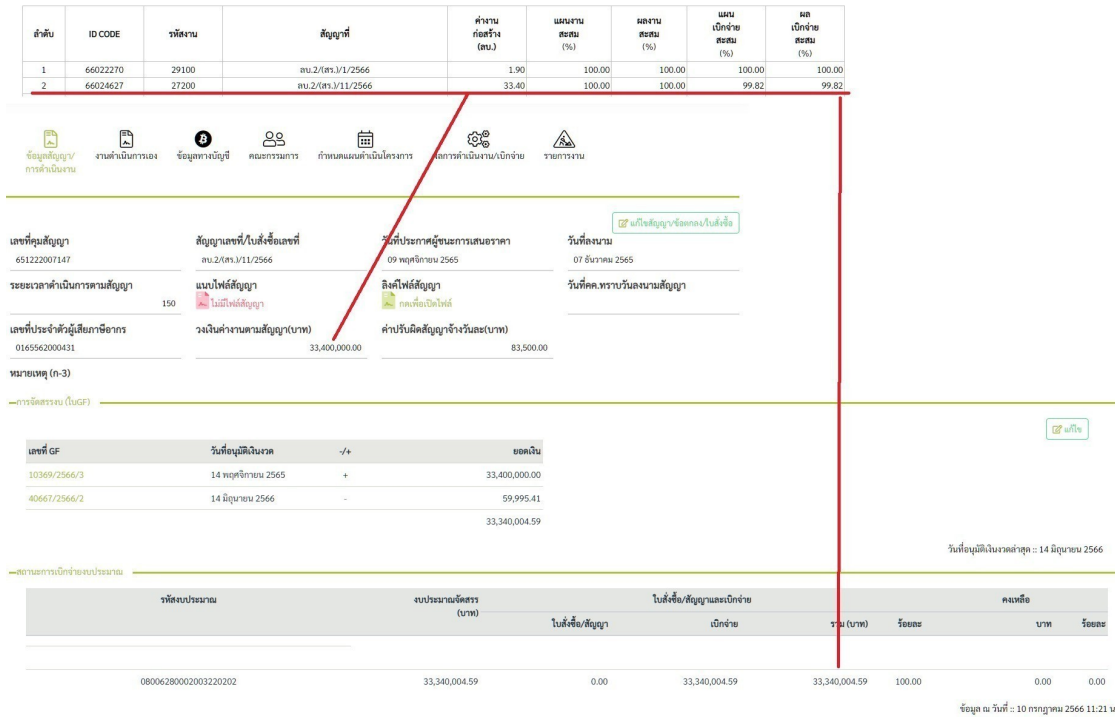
| ลำดับ | ID CODE | รหัสงาน | สัญญาที่ | ค่างานก่อสร้าง (ลบ.) | แผนงานสะสม (%) | ผลงานสะสม (%) | แผนเบิกจ่ายสะสม (%) | ผลเบิกจ่ายสะสม (%) |
|---|---|---|---|---|---|---|---|---|
| 1 | 66022270 | 29100 | ลบ.2/(สร.)/1/2566 | 1.90 | 100.00 | 100.00 | 100.00 | 100.00 |
| 2 | 66024627 | 27200 | ลบ.2/(สร.)/11/2566 | 33.40 | 100.00 | 100.00 | 99.82 | 99.82 |

ข้อมูลสัญญา/การดำเนินงาน งานดำเนินการเอง ข้อมูลทางบัญชี คณะกรรมการ กำหนดแผนดำเนินโครงการ ผลการดำเนินงาน/เบิกจ่าย รายการงาน

แก้ไขสัญญา/ข้อตกลง/ใบสั่งซื้อ

เลขที่คุมสัญญา
651222007147

สัญญาเลขที่/ใบสั่งซื้อเลขที่
ลบ.2/(สร.)/11/2566

วันที่ประกาศผู้ชนะการเสนอราคา
09 พฤศจิกายน 2565

วันที่ลงนาม
07 ธันวาคม 2565

ระยะเวลาดำเนินการตามสัญญา
150

แนบไฟล์สัญญา
ไม่มีไฟล์สัญญา

ลิงค์ไฟล์สัญญา
กดเพื่อเปิดไฟล์

วันที่คค.ทราบวันลงนามสัญญา

เลขที่ประจำตัวผู้เสียภาษีอากร
0165562000431

วงเงินค่างานตามสัญญา(บาท)
33,400,000.00

ค่าปรับผิดสัญญาจ้างวันละ(บาท)
83,500.00

หมายเหตุ (ก-3)

การจัดสรรงบ (ใบGF)

แก้ไข

| เลขที่ GF | วันที่อนุมัติเงินงวด | -/+ | ยอดเงิน |
|---|---|---|---|
| 10369/2566/3 | 14 พฤศจิกายน 2565 | + | 33,400,000.00 |
| 40667/2566/2 | 14 มิถุนายน 2566 | - | 59,995.41 |
| | | | 33,340,004.59 |

วันที่อนุมัติเงินงวดล่าสุด :: 14 มิถุนายน 2566

สถานะการเบิกจ่ายงบประมาณ

| รหัสงบประมาณ | งบประมาณจัดสรร (บาท) | ใบสั่งซื้อ/สัญญา | เบิกจ่าย | รวม (บาท) | ร้อยละ | บาท | ร้อยละ |
|---|---|---|---|---|---|---|---|
| 08006280002003220202 | 33,340,004.59 | 0.00 | 33,340,004.59 | 33,340,004.59 | 100.00 | 0.00 | 0.00 |

ใบสั่งซื้อ/สัญญาและเบิกจ่าย คงเหลือ

ข้อมูล ณ วันที่ :: 10 กรกฎาคม 2566 11:21 น